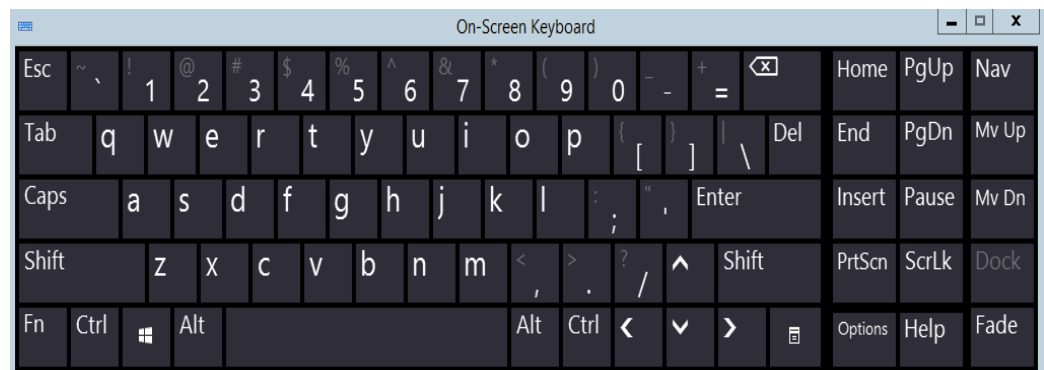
On-Screen Keyboard

Esc ~ ` ! 1 @ 2 # 3 $ 4 % 5 ^ 6 & 7 * 8 ( 9 ) 0 _ - + = ⌫ Home PgUp Nav

Tab q w e r t y u i o p { [ } ] | \ Del End PgDn Mv Up

Caps a s d f g h j k l : ; " ' Enter Insert Pause Mv Dn

Shift z x c v b n m < , > . ? / ^ Shift PrtScn ScrLk Dock

Fn Ctrl Alt Alt Ctrl < ∨ > Options Help Fade